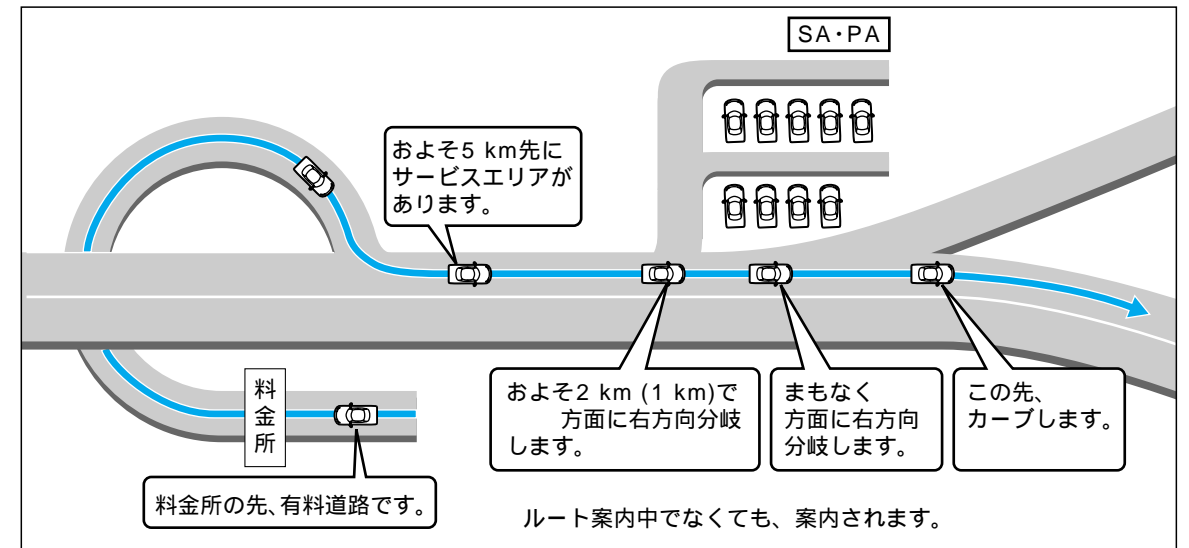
SA・PA

およそ5 km先にサービスエリアがあります。

料金所

料金所の先、有料道路です。

およそ2 km (1 km)で　方面に右方向分岐します。

まもなく　方面に右方向分岐します。

この先、カーブします。

ルート案内中でなくても、案内されます。